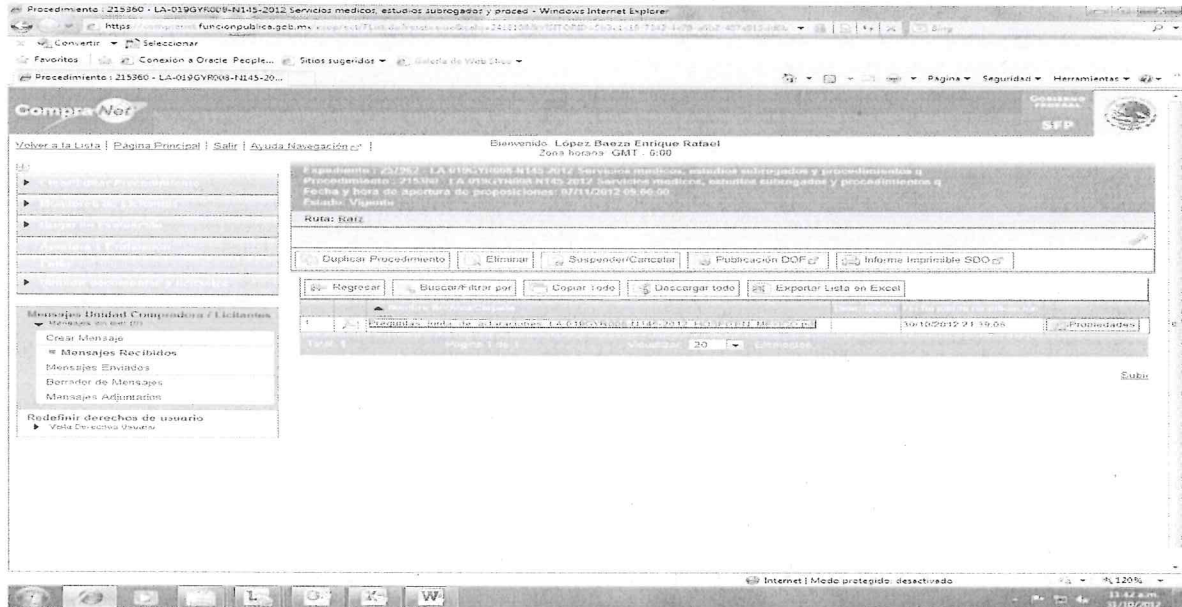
Procedimiento : 215360 - LA-019GYR009-N145-2012 Servicios medicos, estudios subrogados y proced - Windows Internet Explorer

https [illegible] funcionpublica.gob.mx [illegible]

Convertir Seleccionar

Favoritos Conexión a Oracle People... Sitios sugeridos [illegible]

Procedimiento : 215360 - LA-019GYR009-N145-20...

Página Seguridad Herramientas

CompraNet

SFP

Volver a la Lista | Página Principal | Salir | Ayuda Navegación |

Bienvenido López Baeza Enrique Rafael
Zona horaria GMT - 6:00

Expediente : 252262 - LA-019GYR009-N145-2012 Servicios medicos, estudios subrogados y procedimientos q
Procedimiento : 215360 - LA-019GYR009-N145-2012 Servicios medicos, estudios subrogados y procedimientos q
Fecha y hora de apertura de proposiciones: 07/11/2012 09:00:00
Estado: Vigente

Ruta: Raíz

Duplicar Procedimiento | Eliminar | Suspender/Cancelar | Publicación DOF | Informe Imprimible SDO

Regresar | Buscar/Filtrar por | Copiar todo | Descargar todo | Exportar Lista en Excel

1 | Preguntas junta de aclaraciones LA-019GYR009-N145-2012 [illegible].pdf | 30/10/2012 21:39:06 | Propiedades

Visualizar 20

Mensajes Unidad Compradora / Licitantes
Crear Mensaje
Mensajes Recibidos
Mensajes Enviados
Borrador de Mensajes
Mensajes Adjuntados

Redefinir derechos de usuario
Vista Derechos Usuario

Subir

Internet | Modo protegido: desactivado

120%

11:42 a.m.
31/10/2012